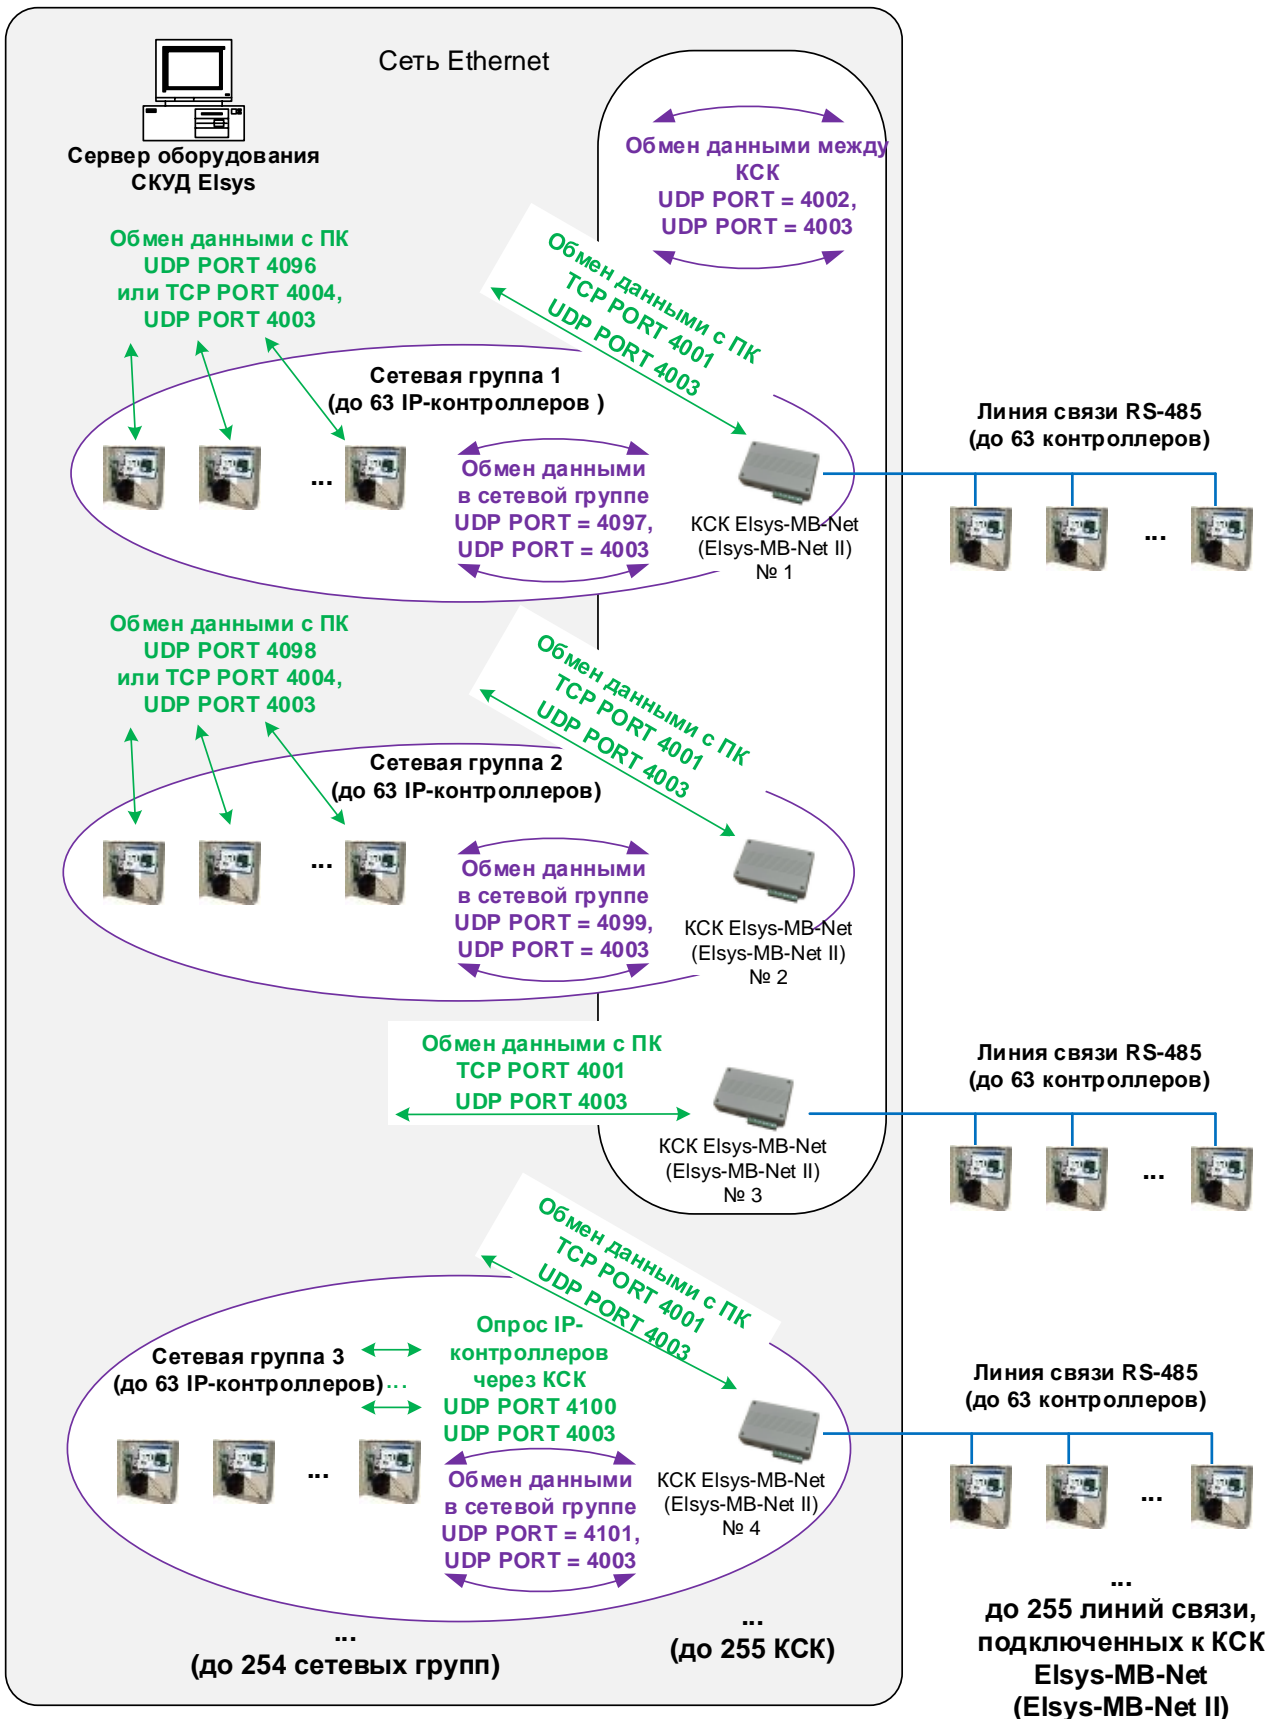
Сеть Ethernet

Сервер оборудования СКУД Elsys

Обмен данными между КСК
UDP PORT = 4002,
UDP PORT = 4003

Обмен данными с ПК
UDP PORT 4096
или TCP PORT 4004,
UDP PORT 4003

Обмен данными с ПК
TCP PORT 4001
UDP PORT 4003

Сетевая группа 1
(до 63 IP-контроллеров )

...

Обмен данными
в сетевой группе
UDP PORT = 4097,
UDP PORT = 4003

КСК Elsys-MB-Net
(Elsys-MB-Net II)
№ 1

Линия связи RS-485
(до 63 контроллеров)

...

Обмен данными с ПК
UDP PORT 4098
или TCP PORT 4004,
UDP PORT 4003

Обмен данными с ПК
TCP PORT 4001
UDP PORT 4003

Сетевая группа 2
(до 63 IP-контроллеров)

...

Обмен данными
в сетевой группе
UDP PORT = 4099,
UDP PORT = 4003

КСК Elsys-MB-Net
(Elsys-MB-Net II)
№ 2

Обмен данными с ПК
TCP PORT 4001
UDP PORT 4003

КСК Elsys-MB-Net
(Elsys-MB-Net II)
№ 3

Линия связи RS-485
(до 63 контроллеров)

...

Обмен данными с ПК
TCP PORT 4001
UDP PORT 4003

Сетевая группа 3
(до 63 IP-контроллеров)...

Опрос IP-контроллеров
через КСК
UDP PORT 4100
UDP PORT 4003

...

Обмен данными
в сетевой группе
UDP PORT = 4101,
UDP PORT = 4003

КСК Elsys-MB-Net
(Elsys-MB-Net II)
№ 4

Линия связи RS-485
(до 63 контроллеров)

...

...
(до 254 сетевых групп)

...
(до 255 КСК)

...
до 255 линий связи, подключенных к КСК Elsys-MB-Net (Elsys-MB-Net II)